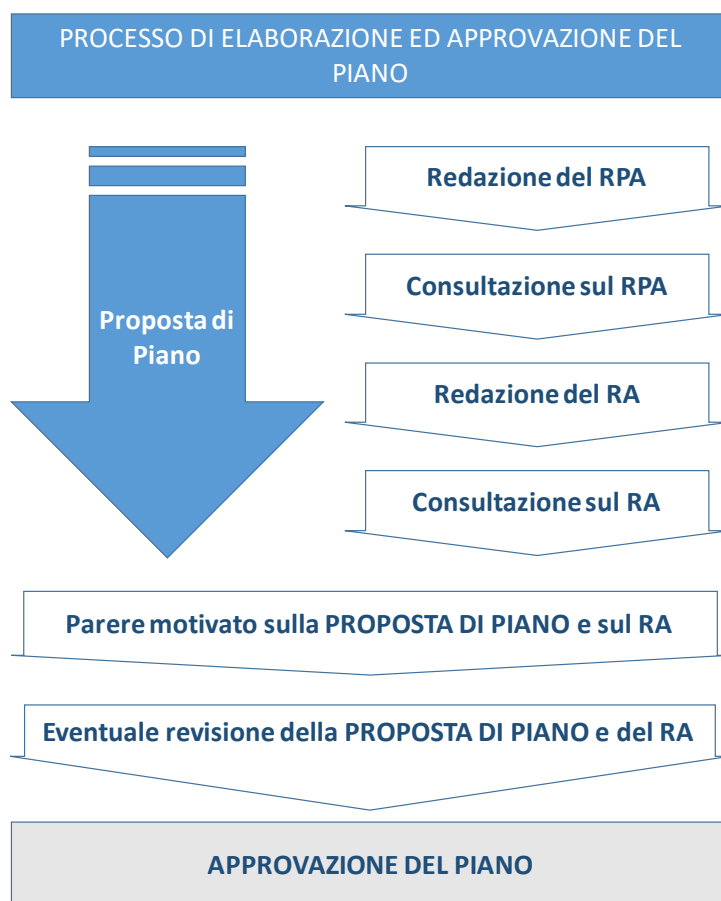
PROCESSO DI ELABORAZIONE ED APPROVAZIONE DEL PIANO

Proposta di Piano

Redazione del RPA

Consultazione sul RPA

Redazione del RA

Consultazione sul RA

Parere motivato sulla PROPOSTA DI PIANO e sul RA

Eventuale revisione della PROPOSTA DI PIANO e del RA

APPROVAZIONE DEL PIANO